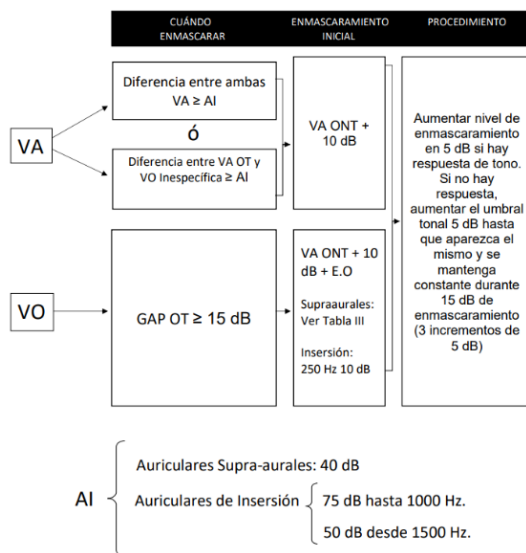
CUÁNDO ENMASCARAR

ENMASCARAMIENTO INICIAL

PROCEDIMIENTO

VA

Diferencia entre ambas VA ≥ AI

ó

Diferencia entre VA OT y VO Inespecífica ≥ AI

VA ONT + 10 dB

Aumentar nivel de enmascaramiento en 5 dB si hay respuesta de tono. Si no hay respuesta, aumentar el umbral tonal 5 dB hasta que aparezca el mismo y se mantenga constante durante 15 dB de enmascaramiento (3 incrementos de 5 dB)

VO

GAP OT ≥ 15 dB

VA ONT + 10 dB + E.O

Supraaurales: Ver Tabla III

Inserción: 250 Hz 10 dB

AI

Auriculares Supra-aurales: 40 dB

Auriculares de Inserción

75 dB hasta 1000 Hz.

50 dB desde 1500 Hz.